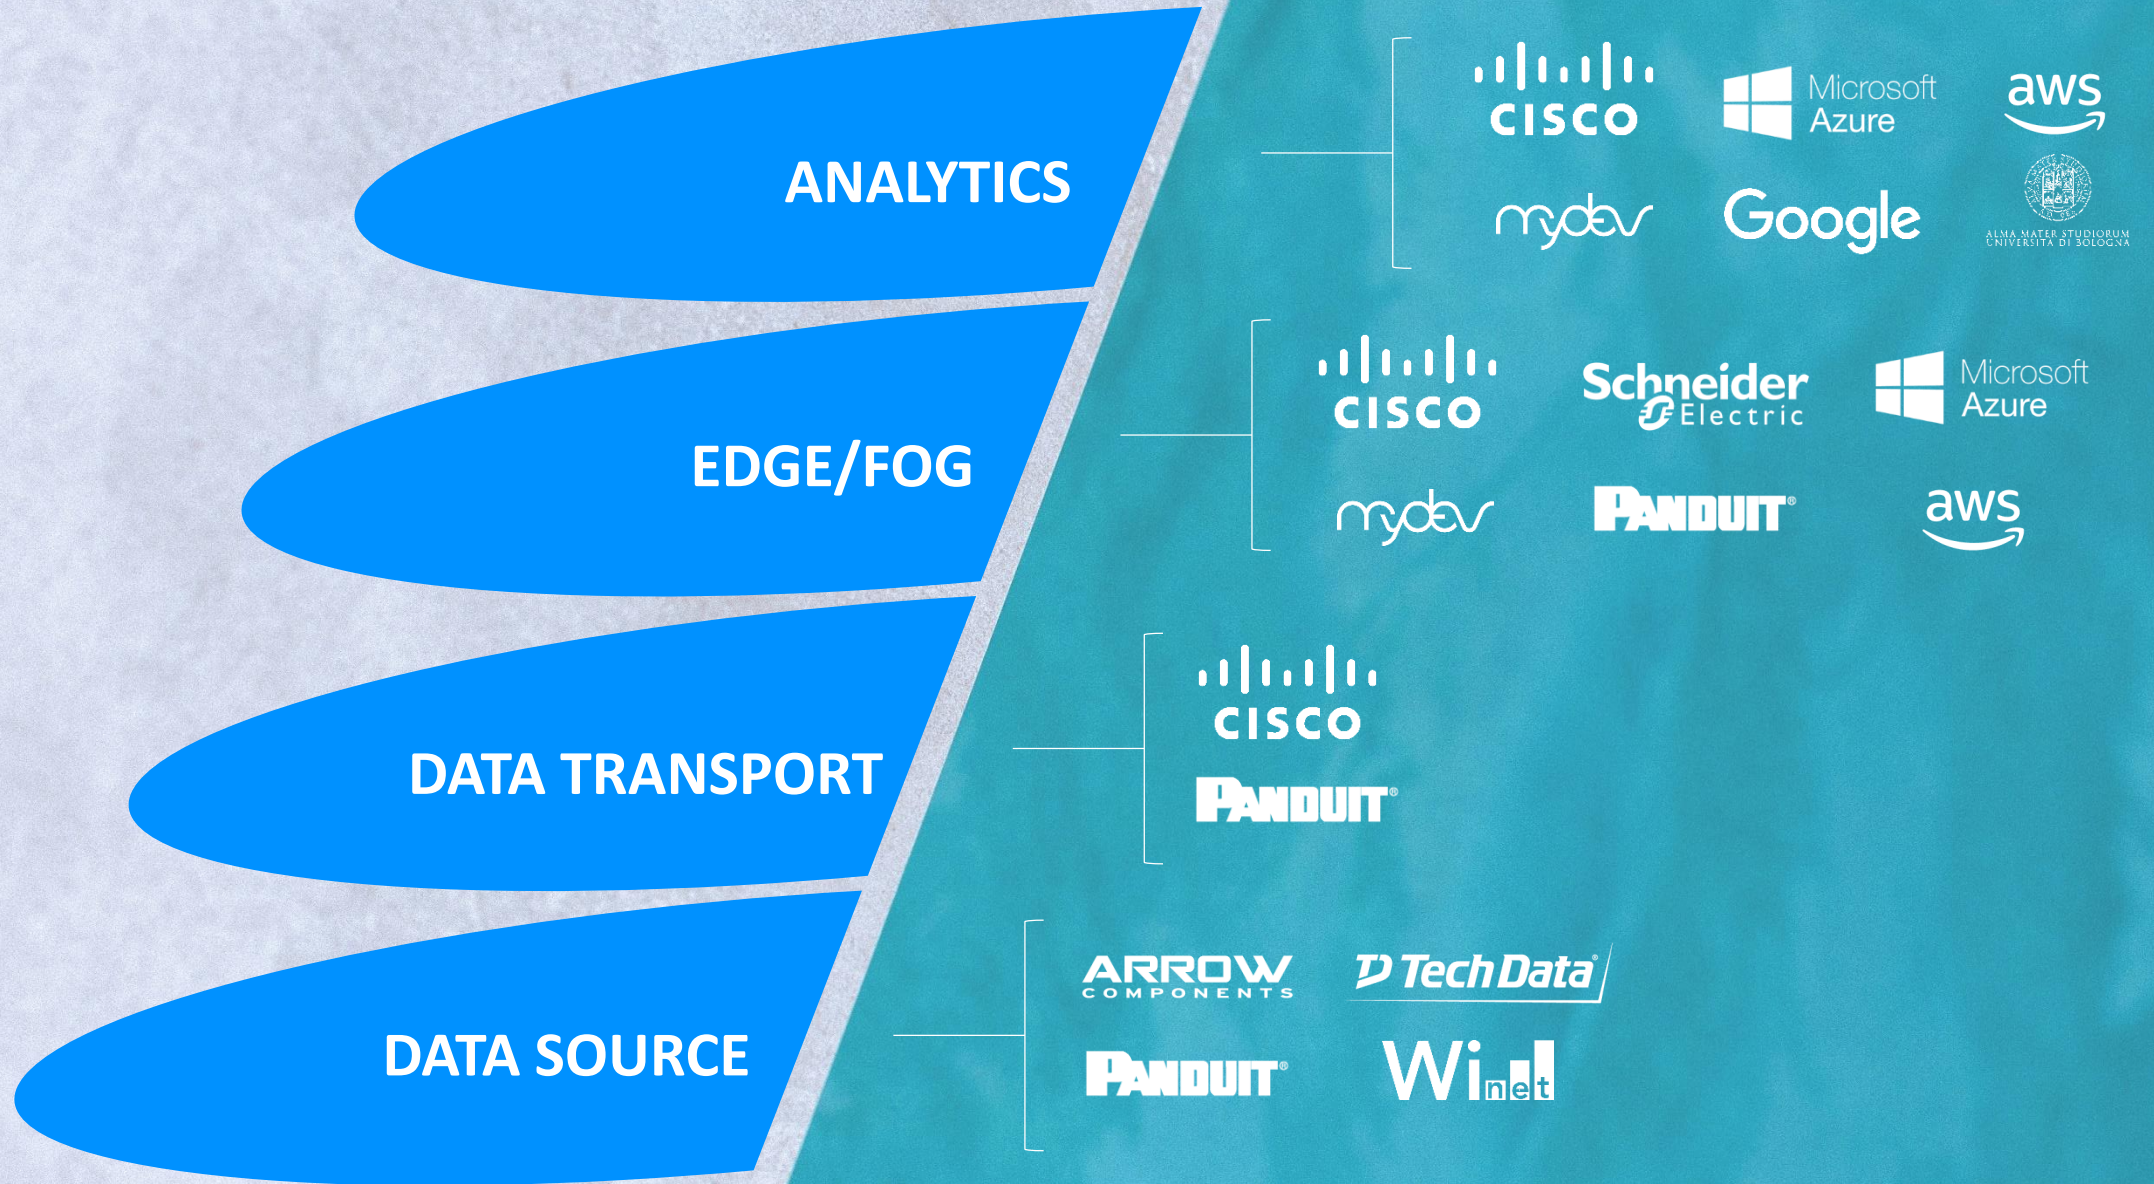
ANALYTICS

cisco

Microsoft Azure

aws

mydev

Google

ALMA MATER STUDIORUM UNIVERSITÀ DI BOLOGNA

EDGE/FOG

cisco

Schneider Electric

Microsoft Azure

mydev

PANDUIT

aws

DATA TRANSPORT

cisco

PANDUIT

DATA SOURCE

ARROW COMPONENTS

TechData

PANDUIT

Winet